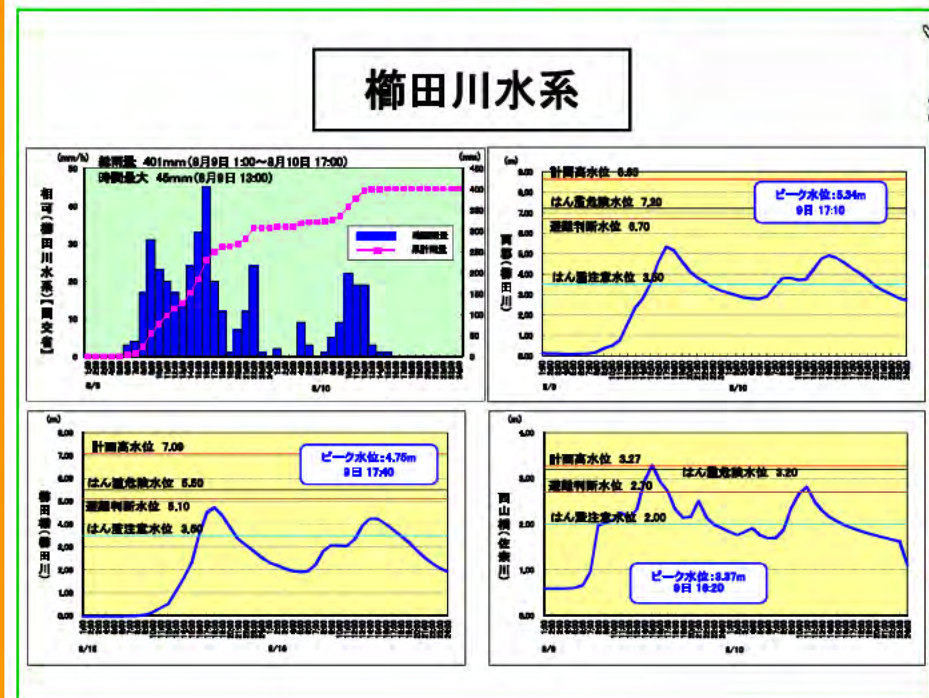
櫛田川水系

(mm/h)
総雨量 401mm(8月9日 1:00～8月10日 17:00)
時間最大 45mm(8月9日 13:00)
(mm)
相可(櫛田川水系)[国交省]
時間雨量
累計雨量
8/9
8/10

(m)
計画高水位 8.50
はん濫危険水位 7.20
避難判断水位 6.70
はん濫注意水位 3.50
ピーク水位:5.34m
9日 17:10
両郡(櫛田川)
8/9
8/10

(m)
計画高水位 7.09
はん濫危険水位 5.50
避難判断水位 5.10
はん濫注意水位 3.50
ピーク水位:4.75m
9日 17:40
櫛田橋(櫛田川)
8/9
8/10

(m)
計画高水位 3.27
はん濫危険水位 3.20
避難判断水位 2.70
はん濫注意水位 2.00
ピーク水位:3.37m
9日 16:20
両山橋(佐奈川)
8/9
8/10